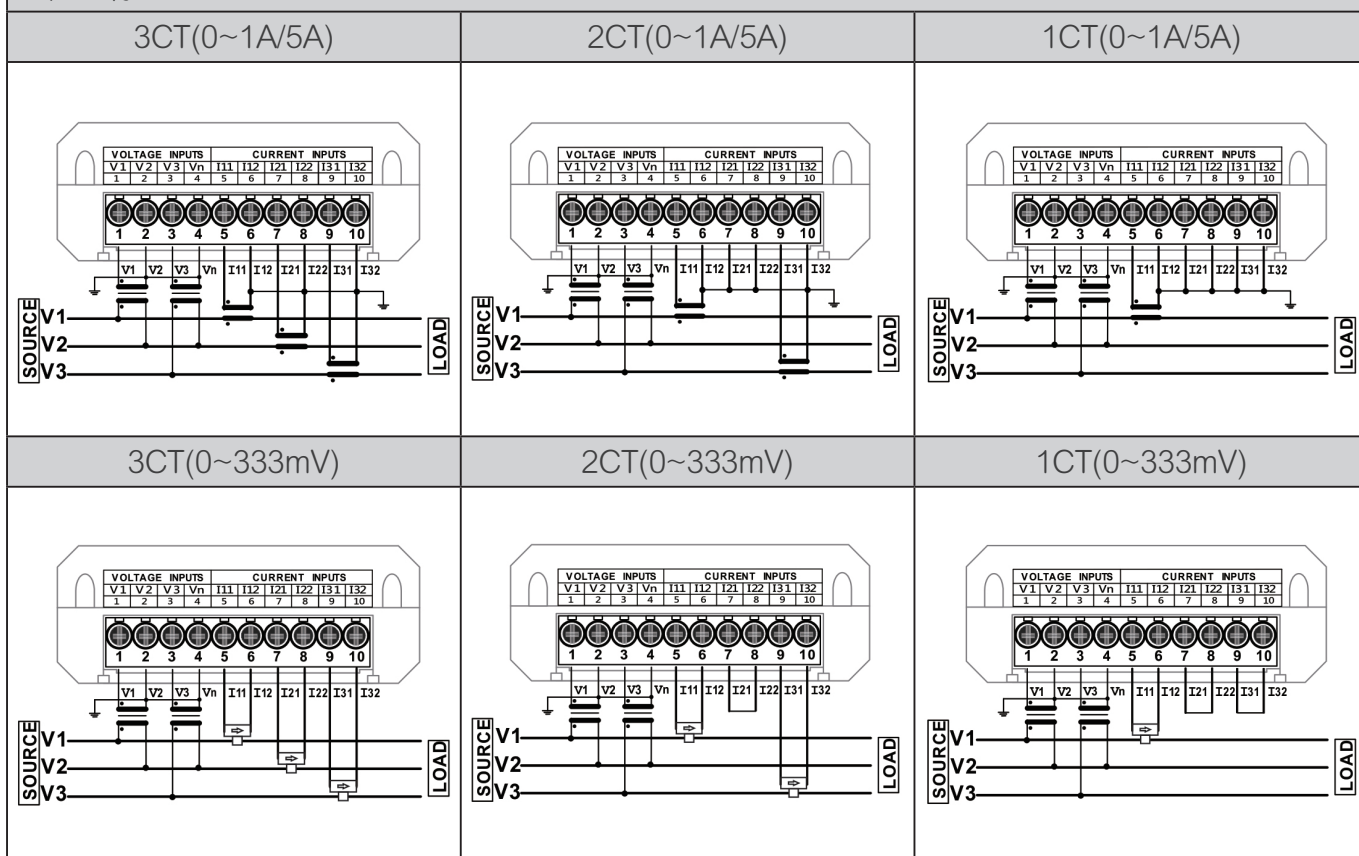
| 3CT(0~1A/5A) | 2CT(0~1A/5A) | 1CT(0~1A/5A) |
|---|---|---|
| VOLTAGE INPUTS CURRENT INPUTS V1 V2 V3 Vn I11 I12 I21 I22 I31 I32 1 2 3 4 5 6 7 8 9 10 1 2 3 4 5 6 7 8 9 10 V1 V2 V3 Vn I11 I12 I21 I22 I31 I32 SOURCE V1 V2 V3 LOAD | VOLTAGE INPUTS CURRENT INPUTS V1 V2 V3 Vn I11 I12 I21 I22 I31 I32 1 2 3 4 5 6 7 8 9 10 1 2 3 4 5 6 7 8 9 10 V1 V2 V3 Vn I11 I12 I21 I22 I31 I32 SOURCE V1 V2 V3 LOAD | VOLTAGE INPUTS CURRENT INPUTS V1 V2 V3 Vn I11 I12 I21 I22 I31 I32 1 2 3 4 5 6 7 8 9 10 1 2 3 4 5 6 7 8 9 10 V1 V2 V3 Vn I11 I12 I21 I22 I31 I32 SOURCE V1 V2 V3 LOAD |
| 3CT(0~333mV) | 2CT(0~333mV) | 1CT(0~333mV) |
| VOLTAGE INPUTS CURRENT INPUTS V1 V2 V3 Vn I11 I12 I21 I22 I31 I32 1 2 3 4 5 6 7 8 9 10 1 2 3 4 5 6 7 8 9 10 V1 V2 V3 Vn I11 I12 I21 I22 I31 I32 SOURCE V1 V2 V3 LOAD | VOLTAGE INPUTS CURRENT INPUTS V1 V2 V3 Vn I11 I12 I21 I22 I31 I32 1 2 3 4 5 6 7 8 9 10 1 2 3 4 5 6 7 8 9 10 V1 V2 V3 Vn I11 I12 I21 I22 I31 I32 SOURCE V1 V2 V3 LOAD | VOLTAGE INPUTS CURRENT INPUTS V1 V2 V3 Vn I11 I12 I21 I22 I31 I32 1 2 3 4 5 6 7 8 9 10 1 2 3 4 5 6 7 8 9 10 V1 V2 V3 Vn I11 I12 I21 I22 I31 I32 SOURCE V1 V2 V3 LOAD |